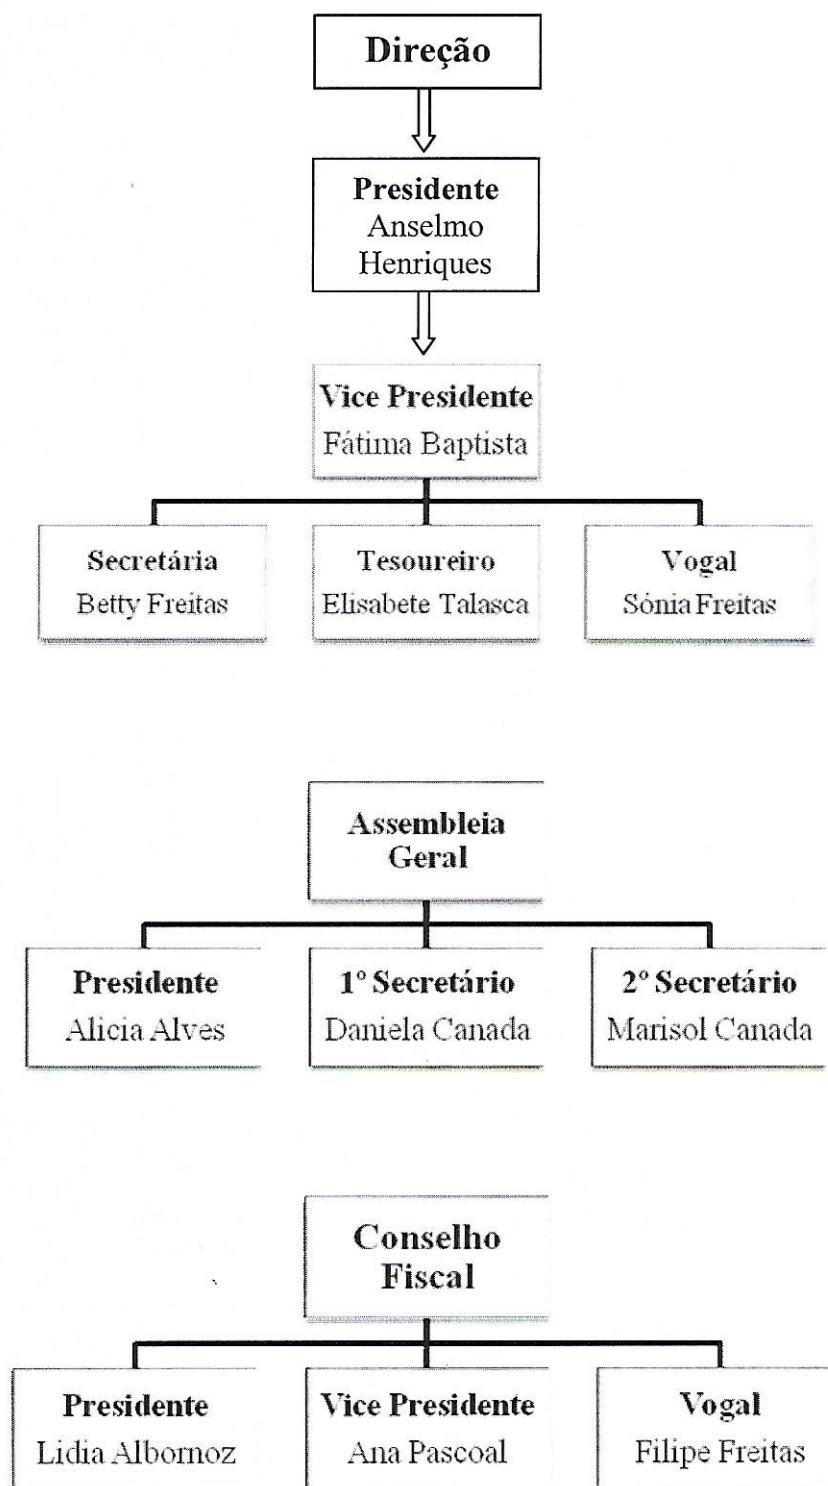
Direção

Presidente
Anselmo Henriques

Vice Presidente
Fátima Baptista

Secretária
Betty Freitas

Tesoureiro
Elisabete Talasca

Vogal
Sónia Freitas

Assembleia Geral

Presidente
Alicia Alves

1º Secretário
Daniela Canada

2º Secretário
Marisol Canada

Conselho Fiscal

Presidente
Lidia Albornoz

Vice Presidente
Ana Pascoal

Vogal
Filipe Freitas